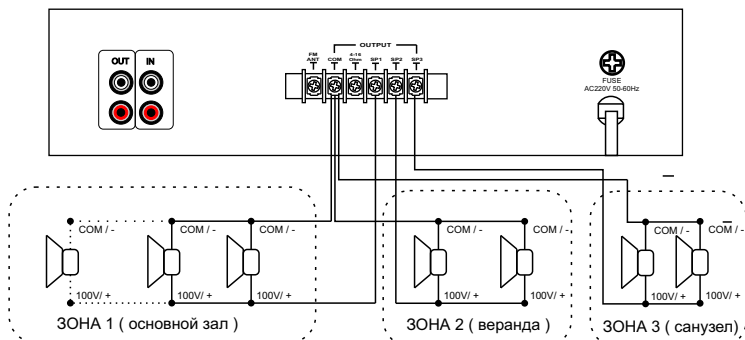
OUT IN

OUTPUT

FM ANT COM 4-16 Ohm SP1 SP2 SP3

FUSE
AC220V 50-60Hz

COM / -
100V/ +
COM / -
100V/ +
COM / -
100V/ +
ЗОНА 1 ( основной зал )

COM / -
100V/ +
COM / -
100V/ +
ЗОНА 2 ( веранда )

COM / -
100V/ +
COM / -
100V/ +
ЗОНА 3 ( санузел)